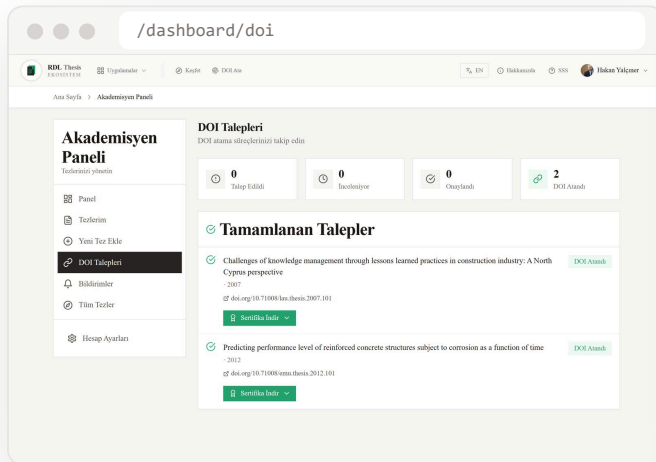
/dashboard/doi

RDL Thesis EKOSISTEM Uygulamalar Keşfet DOI Ara EN Hakkımızda SSS Hakan Yalçıner

Ana Sayfa > Akademisyen Paneli

Akademisyen Paneli
Tezlerinizi yönetin

Panel
Tezlerim
Yeni Tez Ekle
DOI Talepleri
Bildirimler
Tüm Tezler
Hesap Ayarları

DOI Talepleri
DOI atama süreçlerinizi takip edin

| 0 Talep Edildi | 0 İnceleniyor | 0 Onaylandı | 2 DOI Atandı |
|---|---|---|---|

Tamamlanan Talepler

Challenges of knowledge management through lessons learned practices in construction industry: A North Cyprus perspective
· 2007
doi.org/10.71008/las.thesis.2007.101
Sertifika İndir
DOI Atandı

Predicting performance level of reinforced concrete structures subject to corrosion as a function of time
· 2012
doi.org/10.71008/emu.thesis.2012.101
Sertifika İndir
DOI Atandı